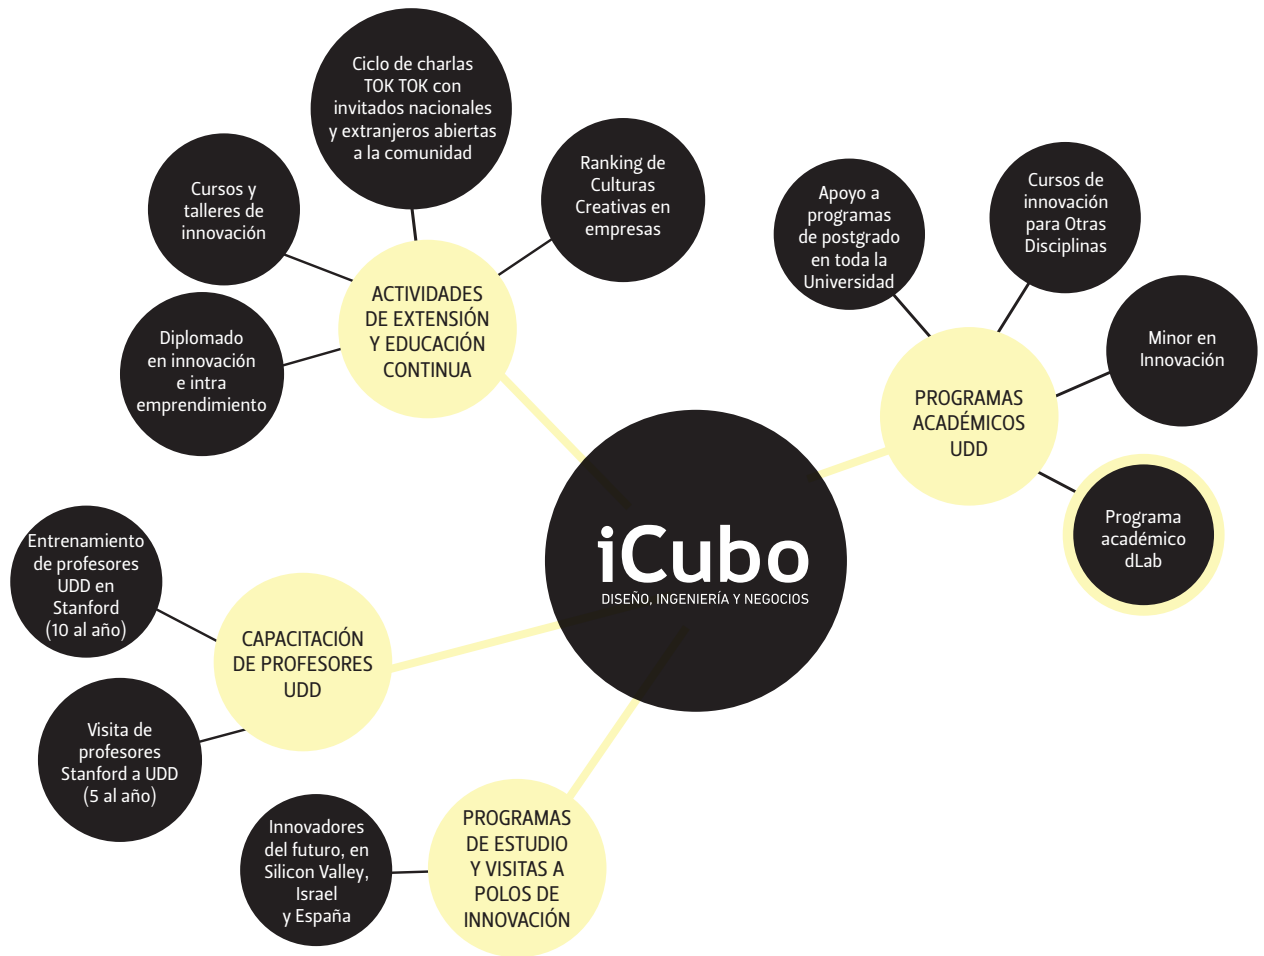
iCubo
DISEÑO, INGENIERÍA Y NEGOCIOS

ACTIVIDADES DE EXTENSIÓN Y EDUCACIÓN CONTINUA

Ciclo de charlas TOK TOK con invitados nacionales y extranjeros abiertas a la comunidad

Ranking de Culturas Creativas en empresas

Cursos y talleres de innovación

Diplomado en innovación e intra emprendimiento

PROGRAMAS ACADÉMICOS UDD

Apoyo a programas de postgrado en toda la Universidad

Cursos de innovación para Otras Disciplinas

Minor en Innovación

Programa académico dLab

CAPACITACIÓN DE PROFESORES UDD

Entrenamiento de profesores UDD en Stanford (10 al año)

Visita de profesores Stanford a UDD (5 al año)

PROGRAMAS DE ESTUDIO Y VISITAS A POLOS DE INNOVACIÓN

Innovadores del futuro, en Silicon Valley, Israel y España